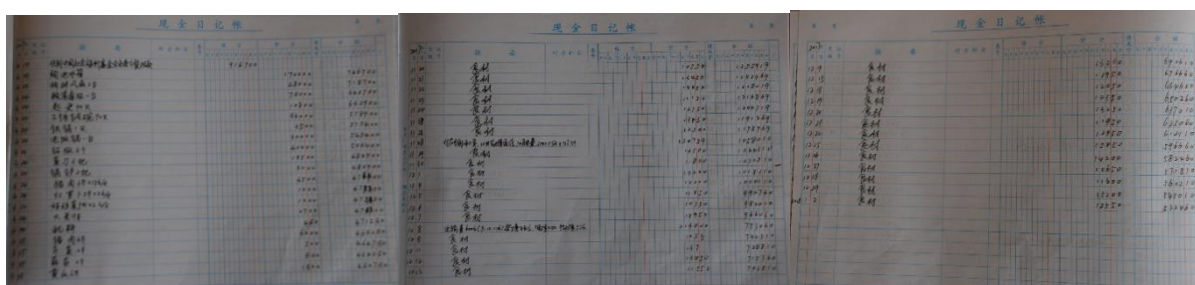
现金日记帐

摘要

现金日记帐

摘要

菜钱

菜钱

菜钱

菜钱

菜钱

菜钱

菜钱

菜钱

菜钱

菜钱

菜钱

菜钱

菜钱

菜钱

菜钱

菜钱

菜钱

现金日记帐

摘要

菜钱

菜钱

菜钱

菜钱

菜钱

菜钱

菜钱

菜钱

菜钱

菜钱

菜钱

菜钱

菜钱

菜钱